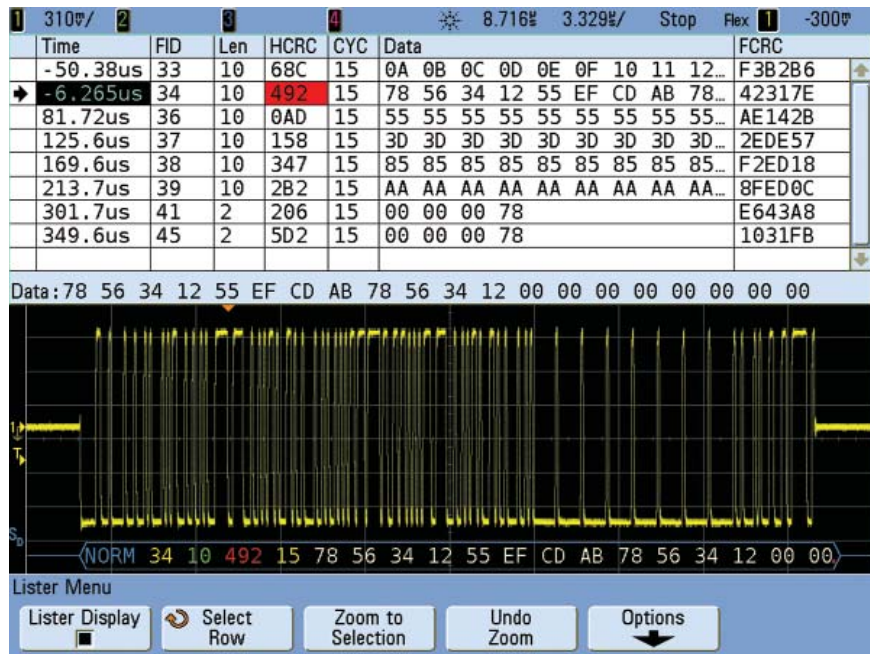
1 310mV/ 2 3 4 8.716s 3.329s/ Stop Flex 1 -300mV

| Time | FID | Len | HCRC | CYC | Data | FCRC |
|---|---|---|---|---|---|---|
| -50.38us | 33 | 10 | 68C | 15 | 0A 0B 0C 0D 0E 0F 10 11 12… | F3B2B6 |
| -6.265us | 34 | 10 | 492 | 15 | 78 56 34 12 55 EF CD AB 78… | 42317E |
| 81.72us | 36 | 10 | 0AD | 15 | 55 55 55 55 55 55 55 55 55… | AE142B |
| 125.6us | 37 | 10 | 158 | 15 | 3D 3D 3D 3D 3D 3D 3D 3D 3D… | 2EDE57 |
| 169.6us | 38 | 10 | 347 | 15 | 85 85 85 85 85 85 85 85 85… | F2ED18 |
| 213.7us | 39 | 10 | 2B2 | 15 | AA AA AA AA AA AA AA AA AA… | 8FED0C |
| 301.7us | 41 | 2 | 206 | 15 | 00 00 00 78 | E643A8 |
| 349.6us | 45 | 2 | 5D2 | 15 | 00 00 00 78 | 1031FB |

Data:78 56 34 12 55 EF CD AB 78 56 34 12 00 00 00 00 00 00 00

1
T
SD
NORM 34 10 492 15 78 56 34 12 55 EF CD AB 78 56 34 12 00 00

Lister Menu
Lister Display
Select Row
Zoom to Selection
Undo Zoom
Options